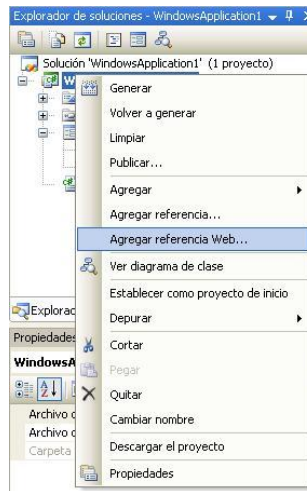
Explorador de soluciones - WindowsApplication1
Solución 'WindowsApplication1' (1 proyecto)
W
Generar
Volver a generar
Limpiar
Publicar...
Agregar
Agregar referencia...
Agregar referencia Web...
Ver diagrama de clase
Establecer como proyecto de inicio
Depurar
Cortar
Pegar
Quitar
Cambiar nombre
Descargar el proyecto
Propiedades
Explorac
Propiedades
WindowsA
Archivo c
Archivo c
Carpeta